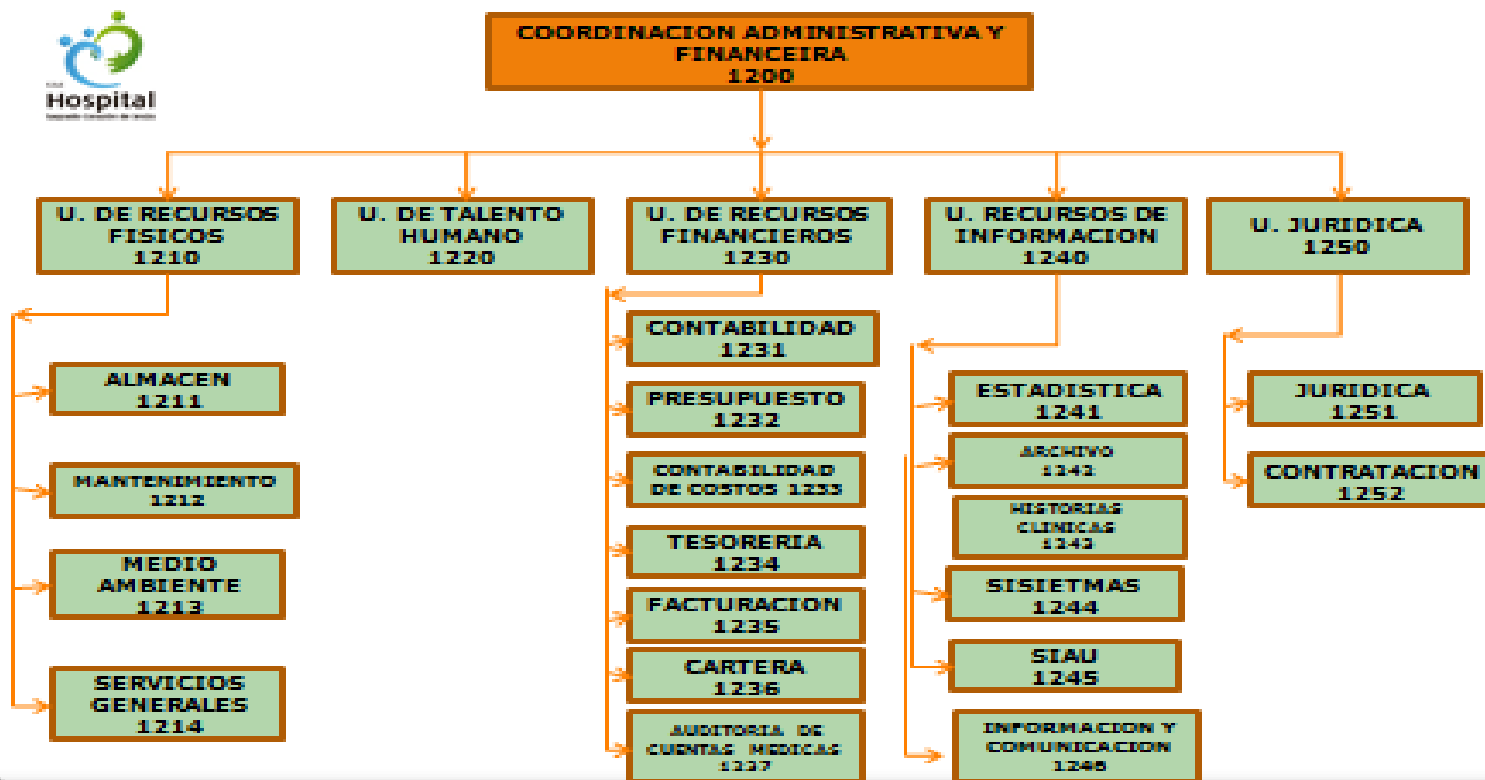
Hospital

COORDINACION ADMINISTRATIVA Y FINANCEIRA 1200

U. DE RECURSOS FISICOS 1210

U. DE TALENTO HUMANO 1220

U. DE RECURSOS FINANCIEROS 1230

U. RECURSOS DE INFORMACION 1240

U. JURIDICA 1250

ALMACEN 1211

MANTENIMIENTO 1212

MEDIO AMBIENTE 1213

SERVICIOS GENERALES 1214

CONTABILIDAD 1231

PRESUPUESTO 1232

CONTABILIDAD DE COSTOS 1233

TESORERIA 1234

FACTURACION 1235

CARTERA 1236

AUDITORIA DE CUENTAS MEDICAS 1237

ESTADISTICA 1241

ARCHIVO 1242

HISTORIAS CLINICAS 1243

SISIETMAS 1244

SIAU 1245

INFORMACION Y COMUNICACION 1246

JURIDICA 1251

CONTRATACION 1252